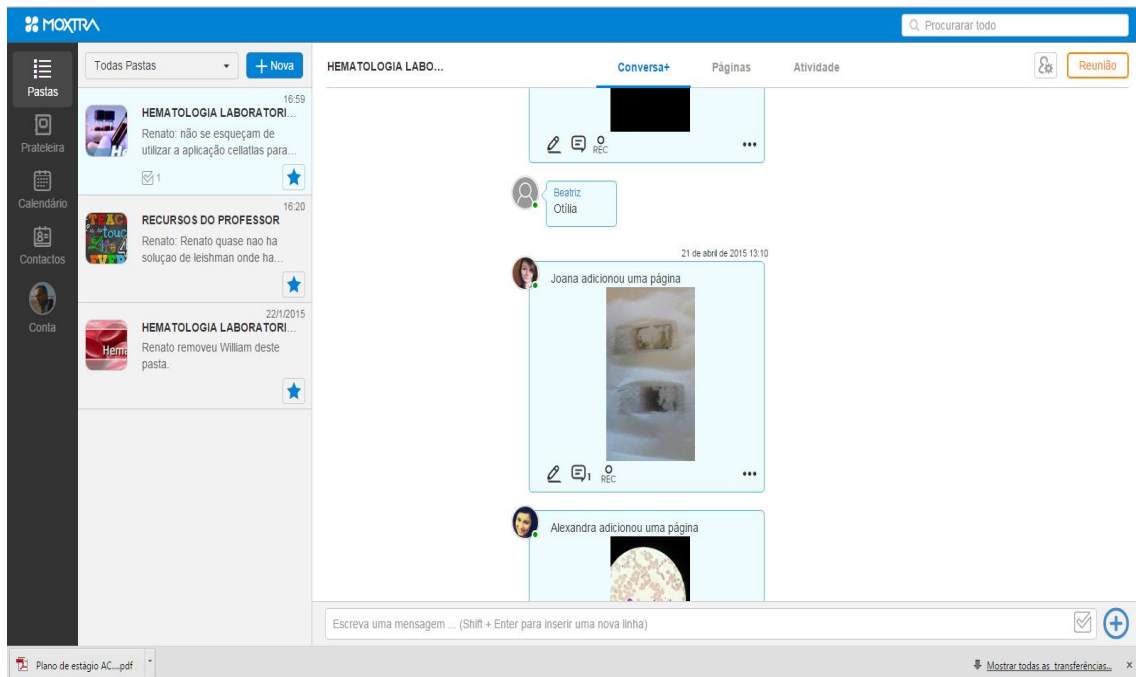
MOXTRA

Procurarar todo

Pastas

Prateleira

Calendário

Contactos

Conta

Todas Pastas

+ Nova

16:59
HEMATOLOGIA LABORATORI...
Renato: não se esqueçam de utilizar a aplicação cellatlas para...
1

16:20
RECURSOS DO PROFESSOR
Renato: Renato quase nao ha soluçao de leishman onde ha...

22/1/2015
HEMATOLOGIA LABORATORI...
Renato removeu William deste pasta.

HEMATOLOGIA LABO...

Conversa+

Páginas

Atividade

Reunião

REC

...

Beatriz
Otília

21 de abril de 2015 13:10

Joana adicionou uma página

1 REC

...

Alexandra adicionou uma página

Escreva uma mensagem ... (Shift + Enter para inserir uma nova linha)

Plano de estágio AC....pdf

Mostrar todas as transferências...

×